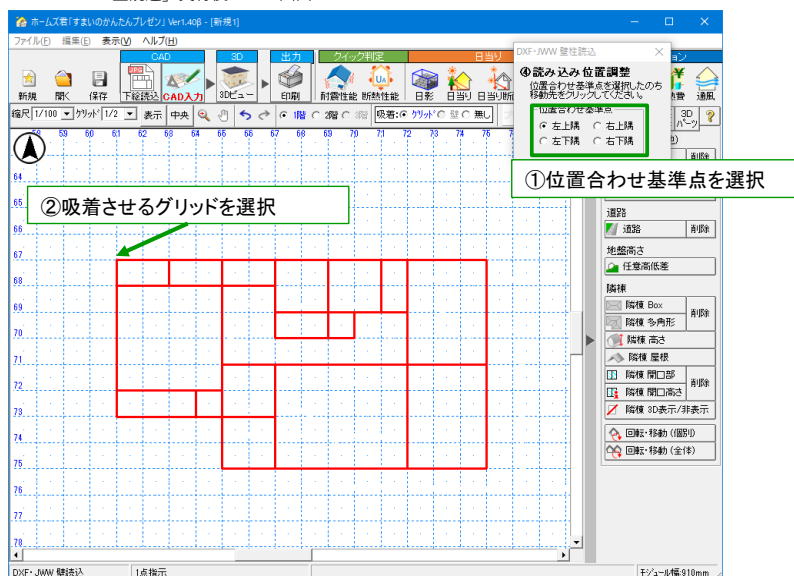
ホームズ君「すまいのかんたんプレゼン」Ver1.40β - [新規1]

ファイル(F) 編集(E) 表示(V) ヘルプ(H)

CAD 3D 出力 クイック判定 日当り

新規 開く 保存 下絵読込 CAD入力 3Dビュー 印刷 耐震性能 断熱性能 日影 日当り 日当り断 通風

縮尺 1/100 グリッド 1/2 表示 中央 1階 2階 3階 吸着: グリッド 壁 無し

DXF・JWW 壁読込

④読み込み位置調整
位置合わせ基準点を選択したのち移動先をクリックしてください。

位置合わせ基準点
左上隅 右上隅
左下隅 右下隅

①位置合わせ基準点を選択

②吸着させるグリッドを選択

3D パーツ ?

削除

道路
道路 削除

地盤高さ
任意高低差

隣棟
隣棟 Box
隣棟 多角形 削除
隣棟 高さ
隣棟 屋根
隣棟 開口部
隣棟 開口高さ 削除
隣棟 3D表示/非表示

回転・移動 (個別)
回転・移動 (全体)

58 59 60 61 62 63 64 65 66 67 68 69 70 71 72 73 74 75
64 65 66 67 68 69 70 71 72 73 74 75 76 77 78

DXF・JWW 壁読込 1点指示 モジュール幅:910mm